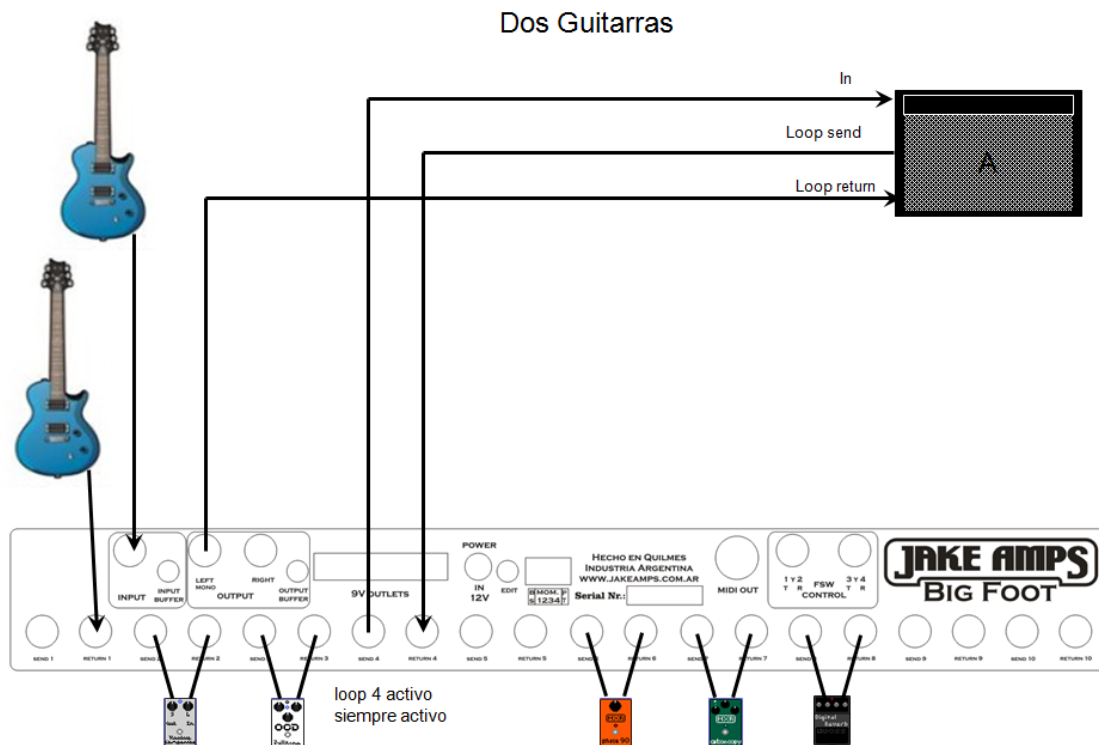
Dos Guitarras

In

Loop send

Loop return

A

INPUT INPUT BUFFER

LEFT MONO

RIGHT

OUTPUT OUTPUT BUFFER

9V OUTLETS

POWER

IN 12V

EDIT

MOM. 1234

HECHO EN QUILMES
INDUSTRIA ARGENTINA
WWW.JAKEAMPS.COM.AR

Serial Nr.:

MIDI OUT

1 Y 2 T R FSW 3 Y 4 T R CONTROL

JAKE AMPS
BIG FOOT

SEND 1 RETURN 1 SEND 2 RETURN 2 SEND 3 RETURN 3 SEND 4 RETURN 4 SEND 5 RETURN 5 SEND 6 RETURN 6 SEND 7 RETURN 7 SEND 8 RETURN 8 SEND 9 RETURN 9 SEND 10 RETURN 10

loop 4 activo
siempre activo

MXR

MXR

Digital Reverb